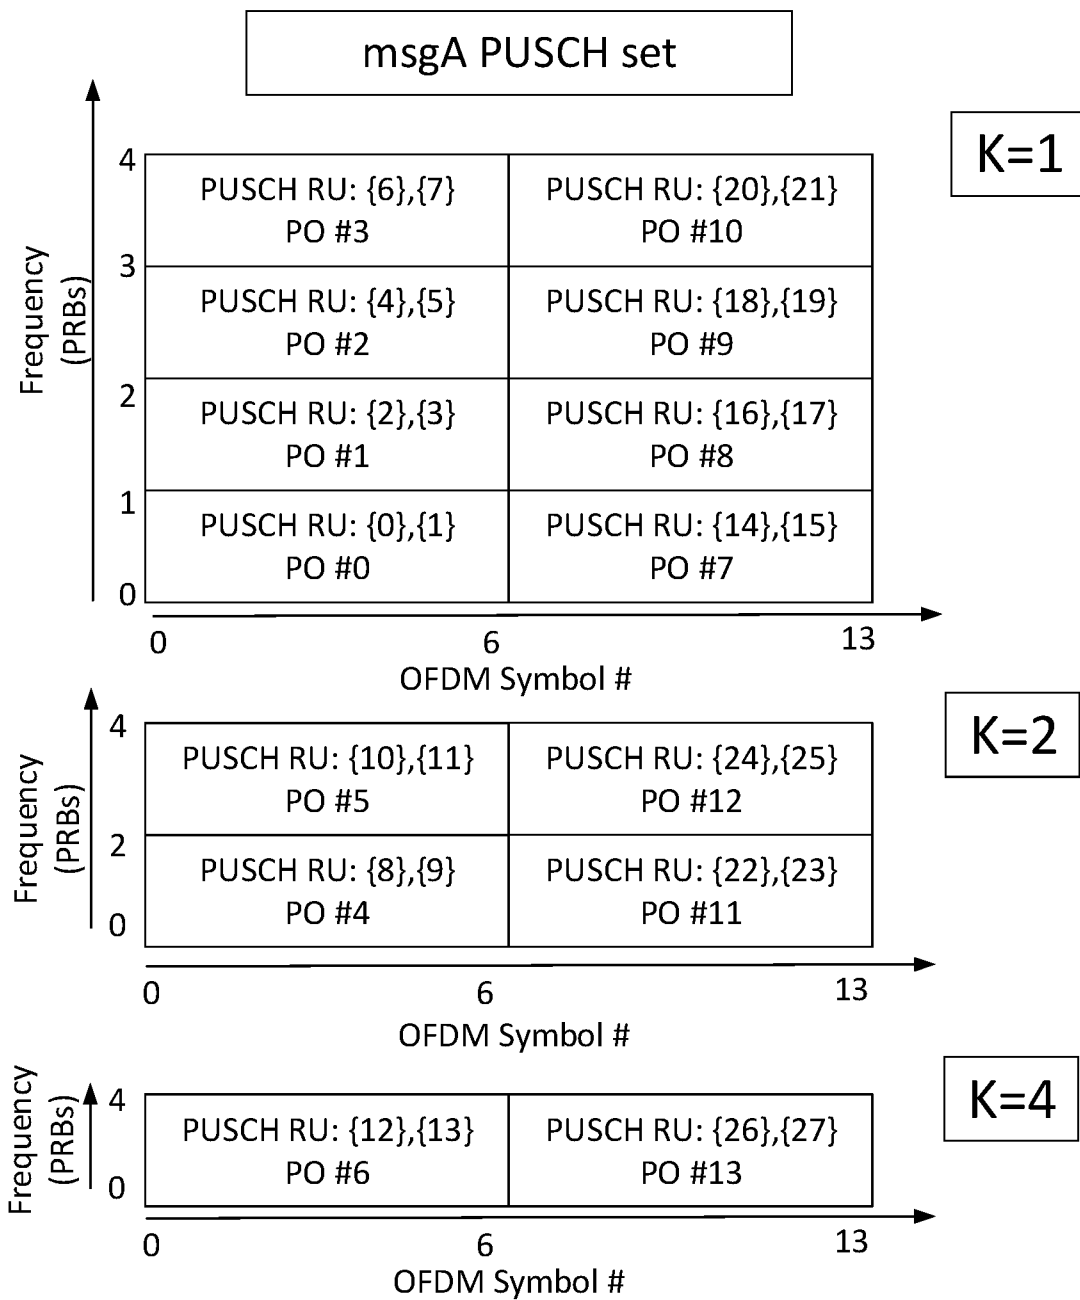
msgA PUSCH set

K=1

Frequency (PRBs)

4
3
2
1
0

| PUSCH RU: {6},{7} PO #3 | PUSCH RU: {20},{21} PO #10 |
|---|---|
| PUSCH RU: {4},{5} PO #2 | PUSCH RU: {18},{19} PO #9 |
| PUSCH RU: {2},{3} PO #1 | PUSCH RU: {16},{17} PO #8 |
| PUSCH RU: {0},{1} PO #0 | PUSCH RU: {14},{15} PO #7 |

0 6 13
OFDM Symbol #

K=2

Frequency (PRBs)

4
2
0

| PUSCH RU: {10},{11} PO #5 | PUSCH RU: {24},{25} PO #12 |
|---|---|
| PUSCH RU: {8},{9} PO #4 | PUSCH RU: {22},{23} PO #11 |

0 6 13
OFDM Symbol #

K=4

Frequency (PRBs)

4
0

| PUSCH RU: {12},{13} PO #6 | PUSCH RU: {26},{27} PO #13 |
|---|---|

0 6 13
OFDM Symbol #